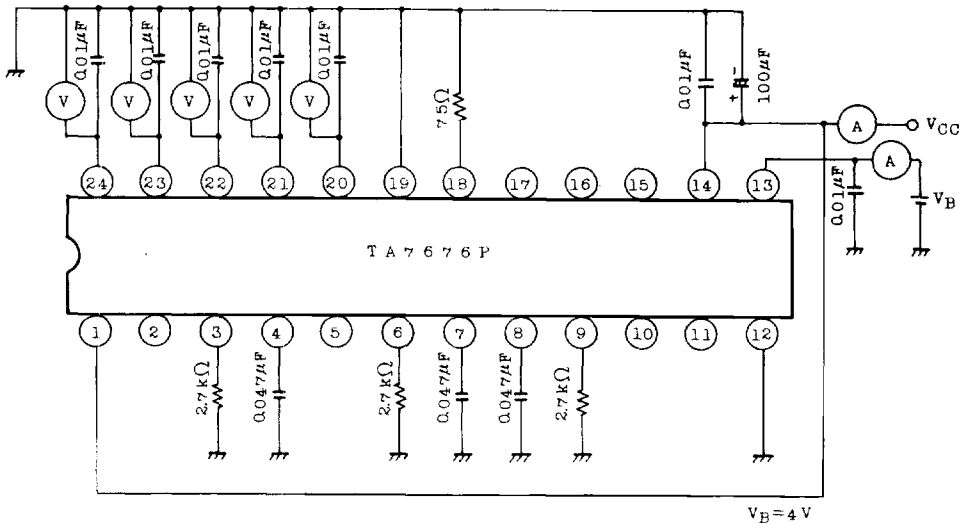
0.01μF
0.01μF
0.01μF
0.01μF
0.01μF
V
V
V
V
V
75Ω
0.01μF
100μF
A
$V_{CC}$
A
0.01μF
$V_B$
24
23
22
21
20
19
18
17
16
15
14
13
TA7676P
1
2
3
4
5
6
7
8
9
10
11
12
2.7kΩ
0.047μF
2.7kΩ
0.047μF
0.047μF
2.7kΩ
$V_B = 4$ V